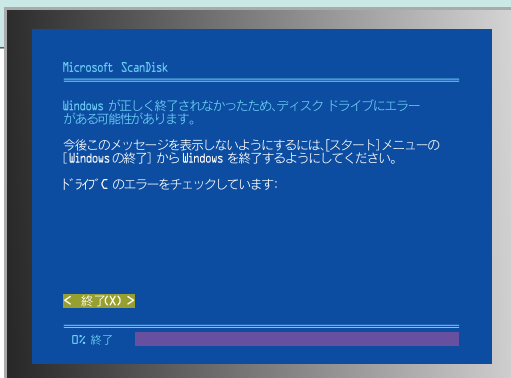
Microsoft ScanDisk

Windows が正しく終了されなかったため、ディスク ドライブにエラーがある可能性があります。

今後このメッセージを表示しないようにするには、[スタート] メニューの [Windows の終了] から Windows を終了するようにしてください。

ドライブ C のエラーをチェックしています:

< 終了(X) >

0% 終了